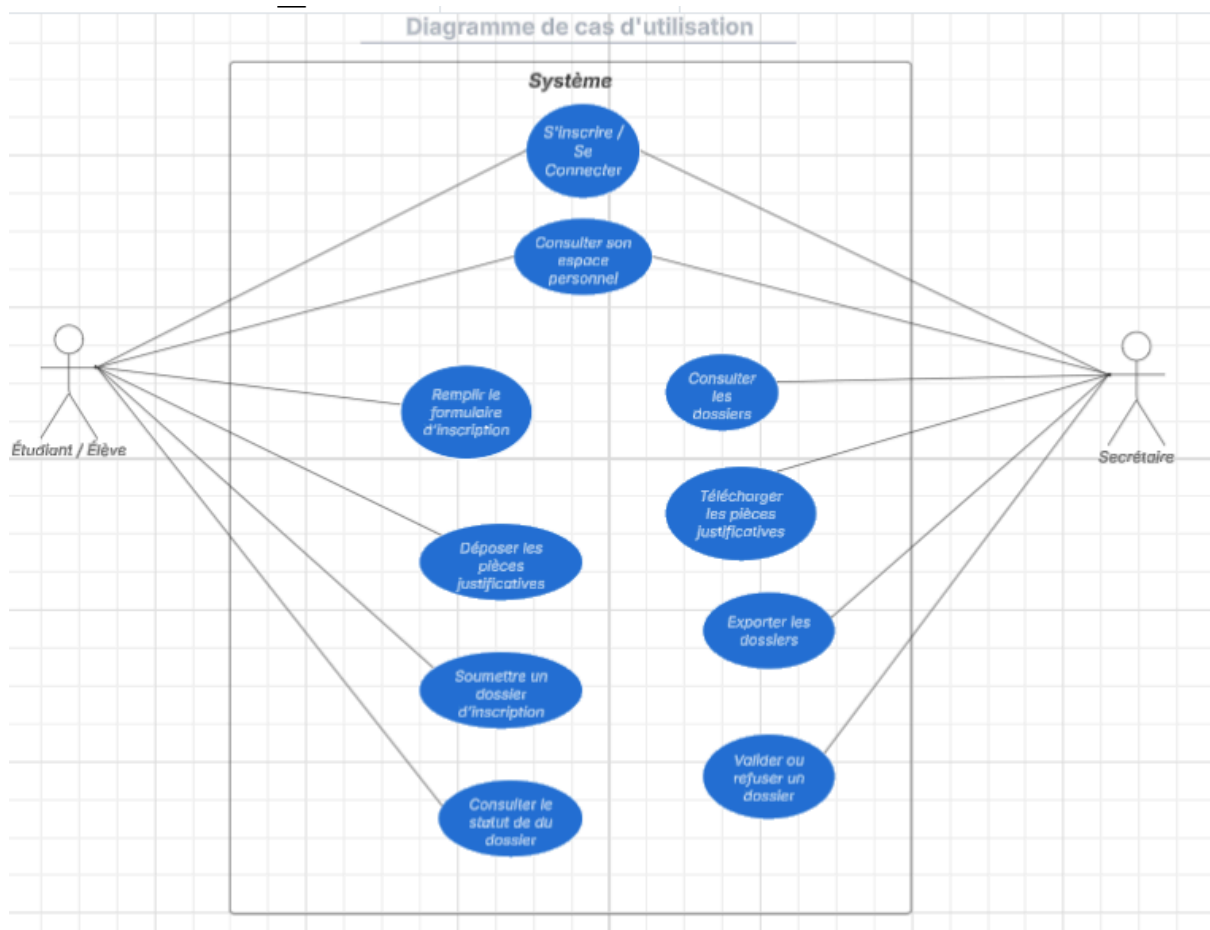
Diagramme de cas d'utilisation

Système

S'inscrire / Se Connecter

Consulter son espace personnel

Étudiant / Élève

Secrétaire

Remplir le formulaire d'inscription

Consulter les dossiers

Télécharger les pièces justificatives

Déposer les pièces justificatives

Exporter les dossiers

Soumettre un dossier d'inscription

Valider ou refuser un dossier

Consulter le statut de du dossier